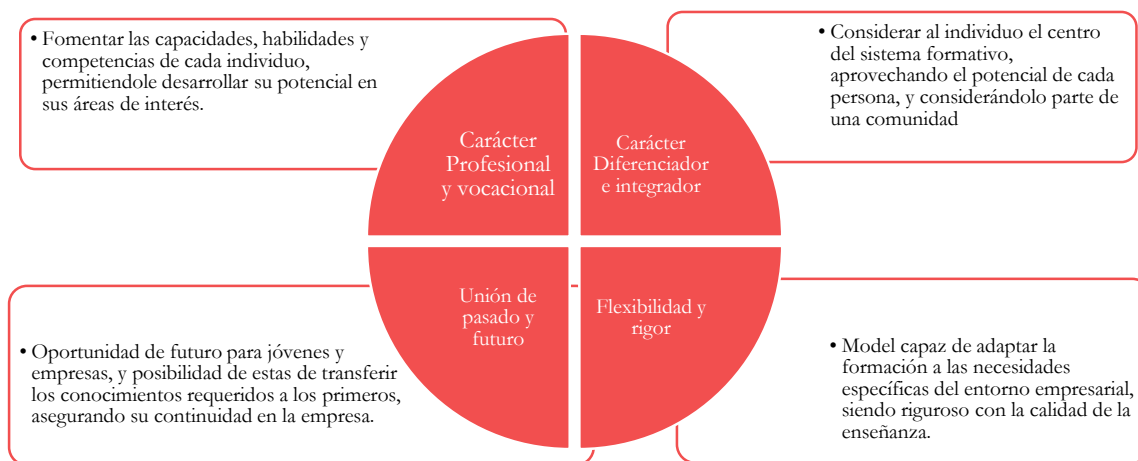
• Fomentar las capacidades, habilidades y competencias de cada individuo, permitiendole desarrollar su potencial en sus áreas de interés.

Carácter Profesional y vocacional

Carácter Diferenciador e integrador

• Considerar al individuo el centro del sistema formativo, aprovechando el potencial de cada persona, y considerándolo parte de una comunidad

Unión de pasado y futuro

Flexibilidad y rigor

• Oportunidad de futuro para jóvenes y empresas, y posibilidad de estas de transferir los conocimientos requeridos a los primeros, asegurando su continuidad en la empresa.

• Model capaz de adaptar la formación a las necesidades específicas del entorno empresarial, siendo riguroso con la calidad de la enseñanza.